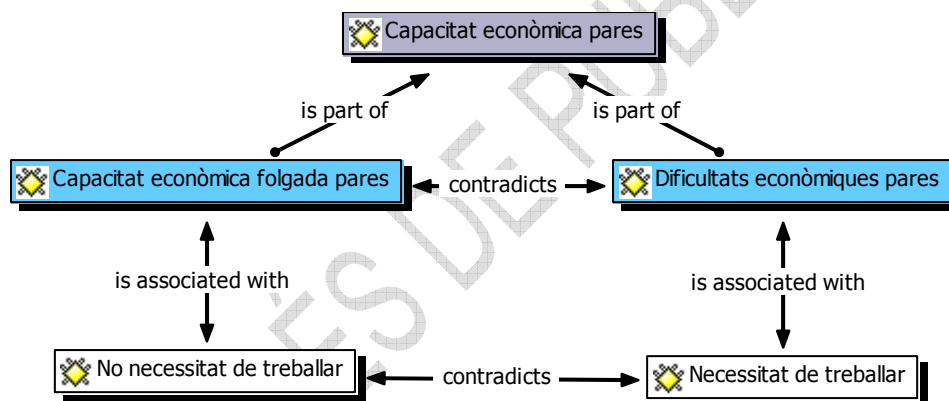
Capacitat econòmica pares

is part of

is part of

Capacitat econòmica folgada pares

contradicts

Dificultats econòmiques pares

is associated with

is associated with

No necessitat de treballar

contradicts

Necessitat de treballar

ÉS DE PUB